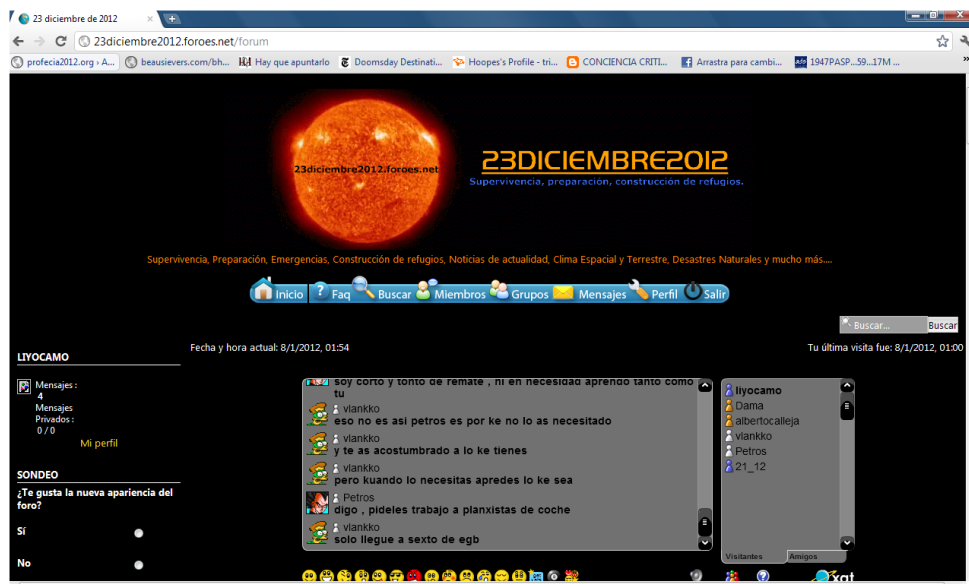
23 diciembre de 2012

23diciembre2012.foroes.net/forum

profecia2012.org › A... beausievers.com/bh... Hay que apuntarlo Doomsday Destinati... Hoopes's Profile - tri... CONCIENCIA CRITI... Arrastra para cambi... 1947PASP...59...17M ...

23diciembre2012.foroes.net

23DICIEMBRE2012
Supervivencia, preparación, construcción de refugios.

Supervivencia, Preparación, Emergencias, Construcción de refugios, Noticias de actualidad, Clima Espacial y Terrestre, Desastres Naturales y mucho más....

Inicio Faq Buscar Miembros Grupos Mensajes Perfil Salir

Buscar... Buscar

Fecha y hora actual: 8/1/2012, 01:54

Tu última visita fue: 8/1/2012, 01:00

LIYOCAMO

Mensajes : 4
Mensajes Privados : 0 / 0
Mi perfil

SONDEO
¿Te gusta la nueva apariencia del foro?
Sí
No

soy corto y tonto de remate , ni en necesidad aprendo tanto como tu
vlankko
eso no es asi petros es por ke no lo as necesitado
vlankko
y te as acostumbrado a lo ke tienes
vlankko
pero kuando lo necesitas apredes lo ke sea
Petros
digo , pideles trabajo a planxistas de coche
vlankko
solo llegue a sexto de egb

liyocamo
Dama
albertocalleja
vlankko
Petros
21_12

Visitantes
Amigos

xat